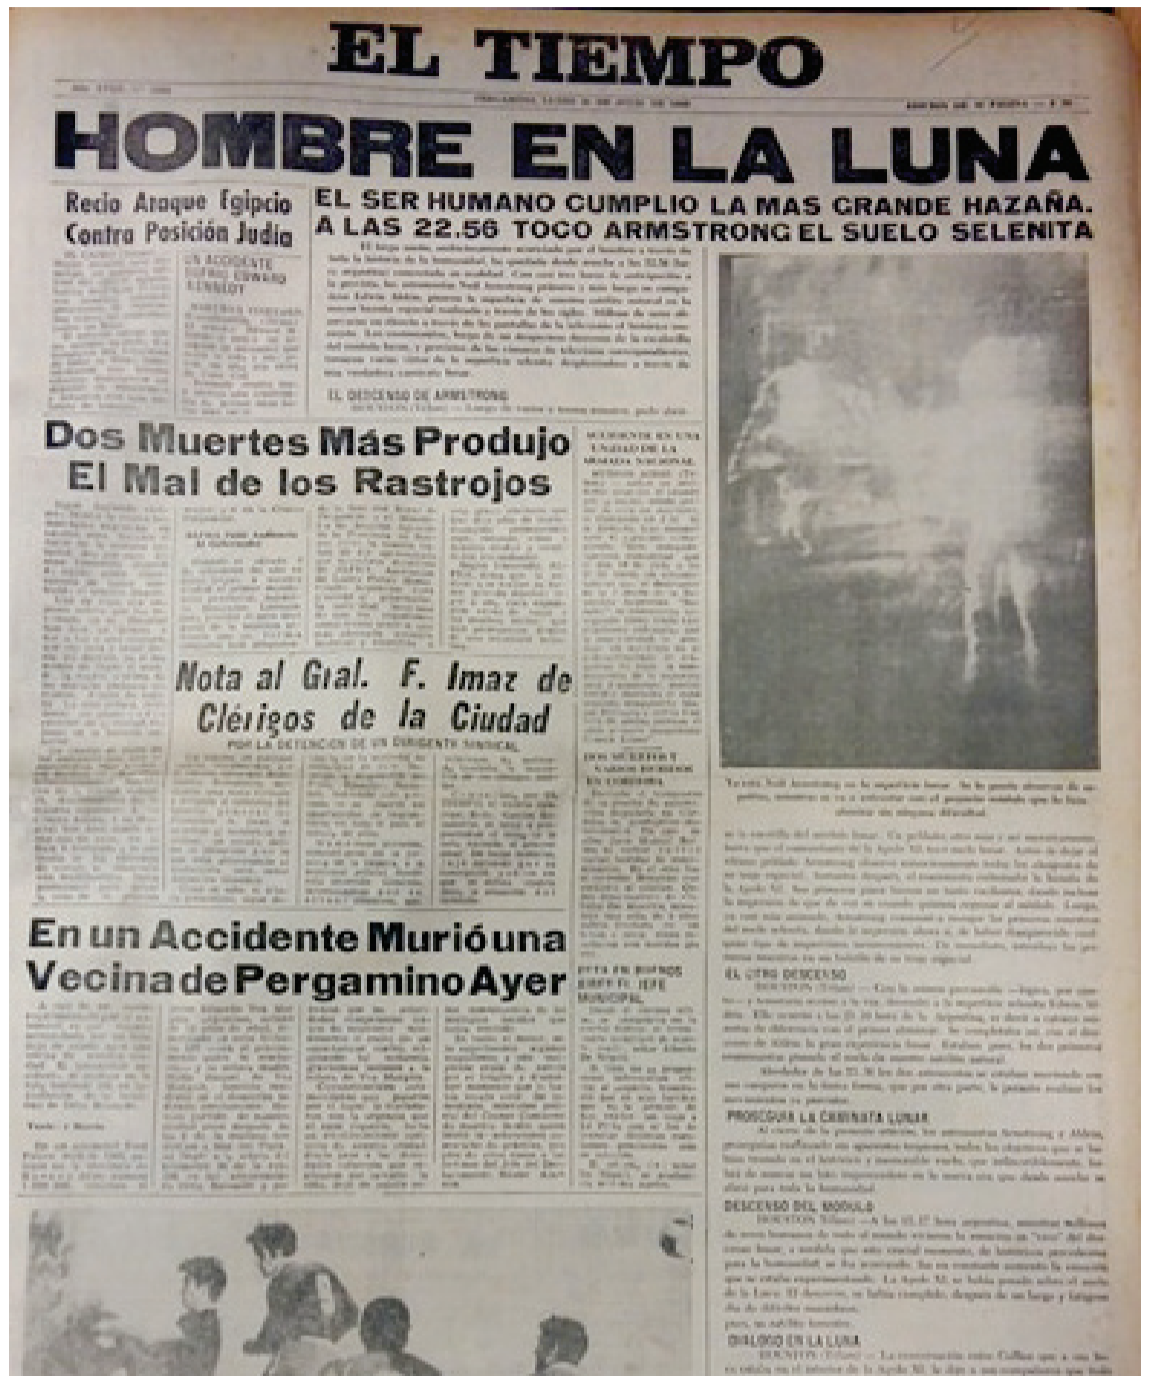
EL TIEMPO

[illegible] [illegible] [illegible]

HOMBRE EN LA LUNA

Recio Ataque Egipcio Contra Posición Judía

UN ACCIDENTE SUFRIÓ EDWARD KENNEDY

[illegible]

EL SER HUMANO CUMPLIO LA MAS GRANDE HAZAÑA. A LAS 22.56 TOCO ARMSTRONG EL SUELO SELENITA

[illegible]

EL DESCENSO DE ARMSTRONG

HOUSTON (Télam) — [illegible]

Dos Muertes Más Produjo El Mal de los Rastrojos

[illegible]

ACCIDENTE EN UNA UNIDAD DE LA ARMADA NACIONAL

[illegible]

Nota al Gral. F. Imaz de Clérigos de la Ciudad

POR LA DETENCION DE UN DIRIGENTE SINDICAL

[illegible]

DOS MUERTOS Y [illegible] EN CORDOBA

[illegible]

En un Accidente Murió una Vecina de Pergamino Ayer

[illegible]

VISITA EN BUENOS AIRES EL JEFE MUNICIPAL

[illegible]

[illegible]

EL OTRO DESCENSO

HOUSTON (Télam) — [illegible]

PROSIGUIA LA CAMINATA LUNAR

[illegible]

DESCENSO DEL MODULO

HOUSTON (Télam) — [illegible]

DIALOGO EN LA LUNA

HOUSTON (Télam) — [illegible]